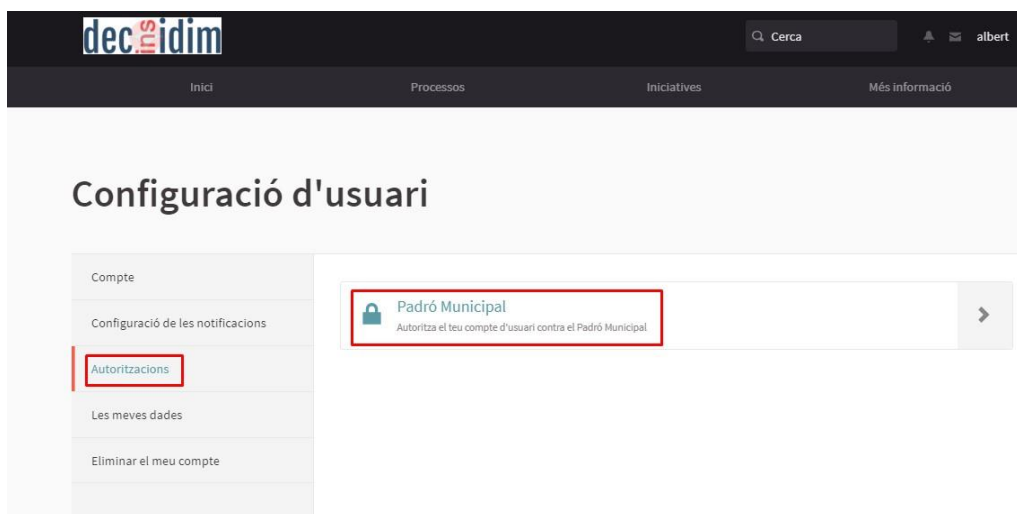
dec ins idim

Cerca

albert

Inici

Processos

Iniciatives

Més informació

Configuració d'usuari

Compte

Configuració de les notificacions

Autoritzacions

Les meves dades

Eliminar el meu compte

Padró Municipal

Autoritza el teu compte d'usuari contra el Padró Municipal